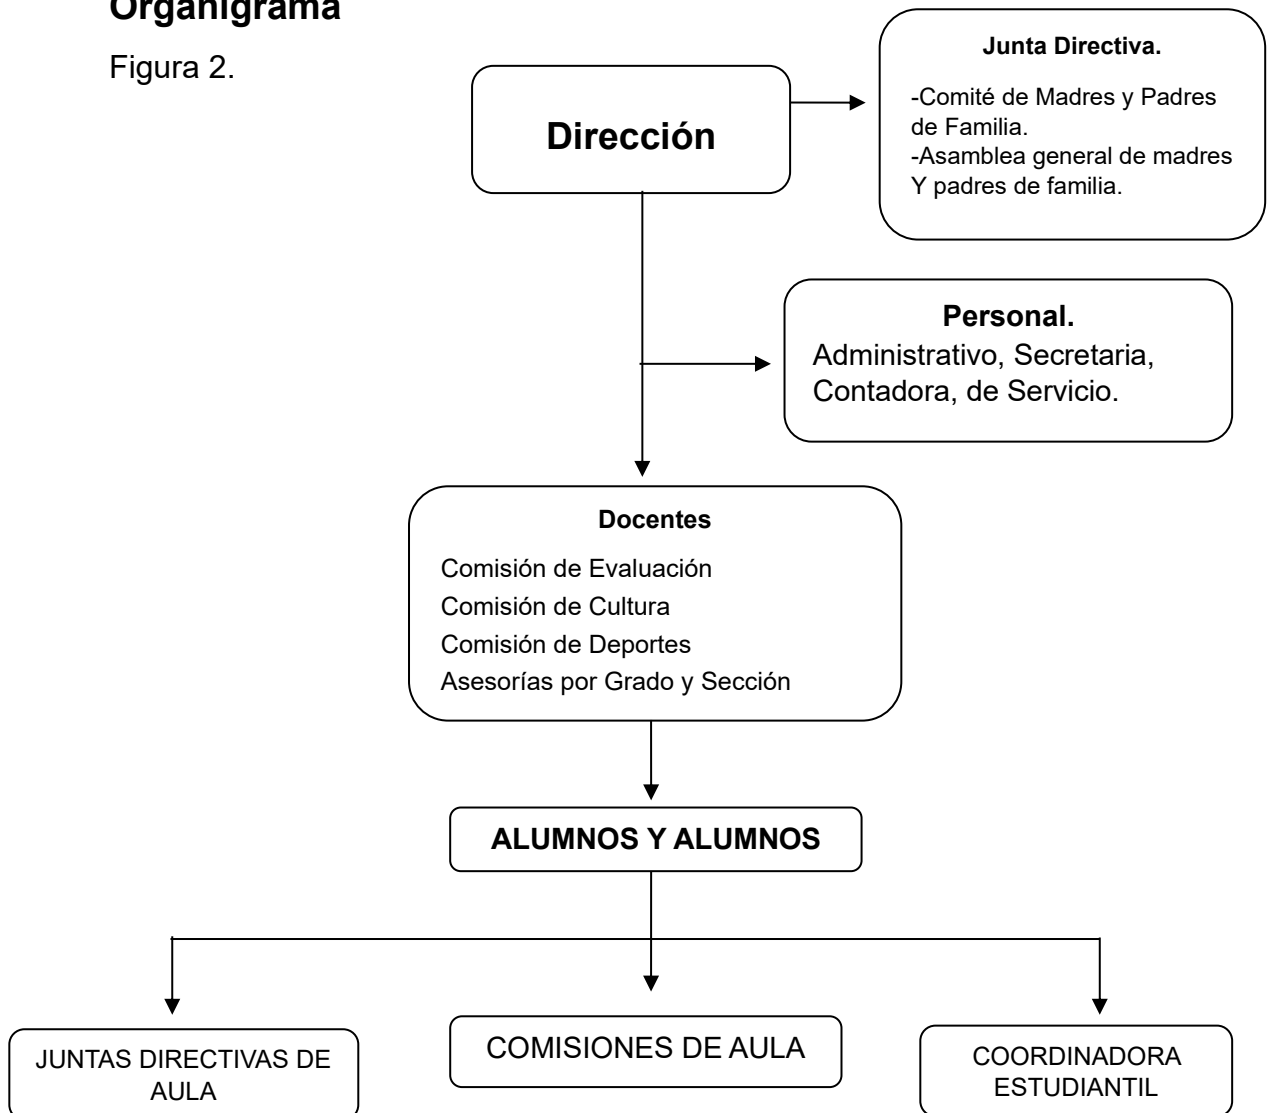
Organigrama

Figura 2.

Dirección

Junta Directiva.

-Comité de Madres y Padres de Familia.
-Asamblea general de madres Y padres de familia.

Personal.
Administrativo, Secretaria, Contadora, de Servicio.

Docentes

Comisión de Evaluación
Comisión de Cultura
Comisión de Deportes
Asesorías por Grado y Sección

ALUMNOS Y ALUMNOS

JUNTAS DIRECTIVAS DE AULA

COMISIONES DE AULA

COORDINADORA ESTUDIANTIL